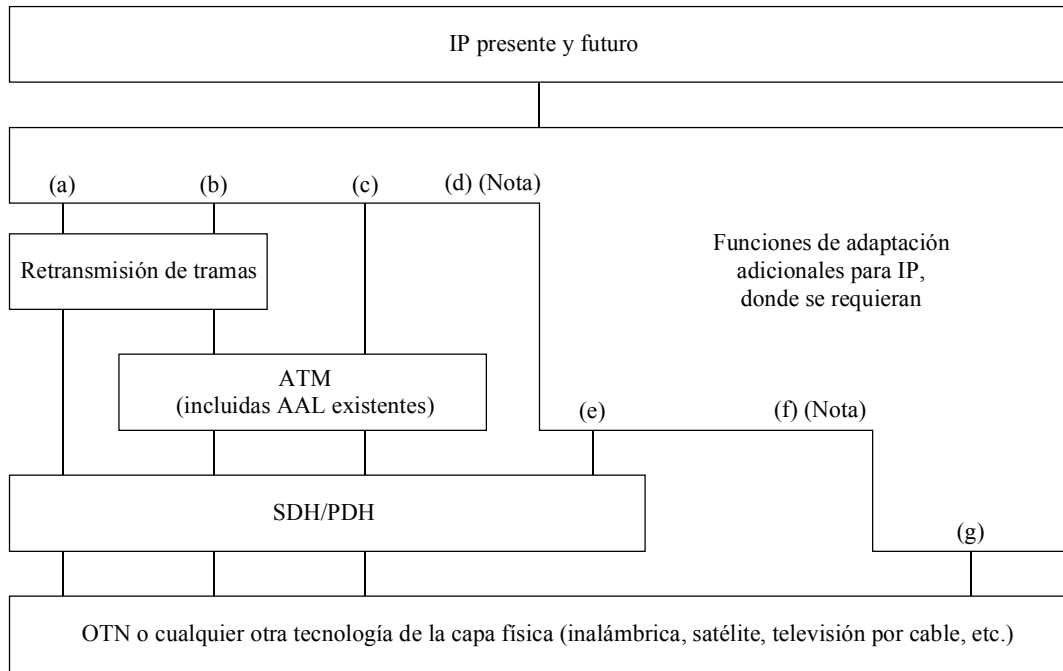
IP presente y futuro

(a)

(b)

(c)

(d) (Nota)

Funciones de adaptación adicionales para IP, donde se requieran

Retransmisión de tramas

ATM
(incluidas AAL existentes)

(e)

(f) (Nota)

SDH/PDH

(g)

OTN o cualquier otra tecnología de la capa física (inalámbrica, satélite, televisión por cable, etc.)